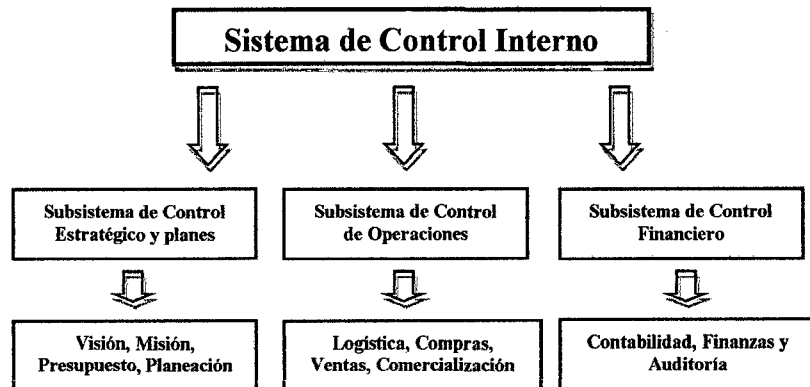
Sistema de Control Interno

Subsistema de Control Estratégico y planes

Visión, Misión, Presupuesto, Planeación

Subsistema de Control de Operaciones

Logística, Compras, Ventas, Comercialización

Subsistema de Control Financiero

Contabilidad, Finanzas y Auditoría